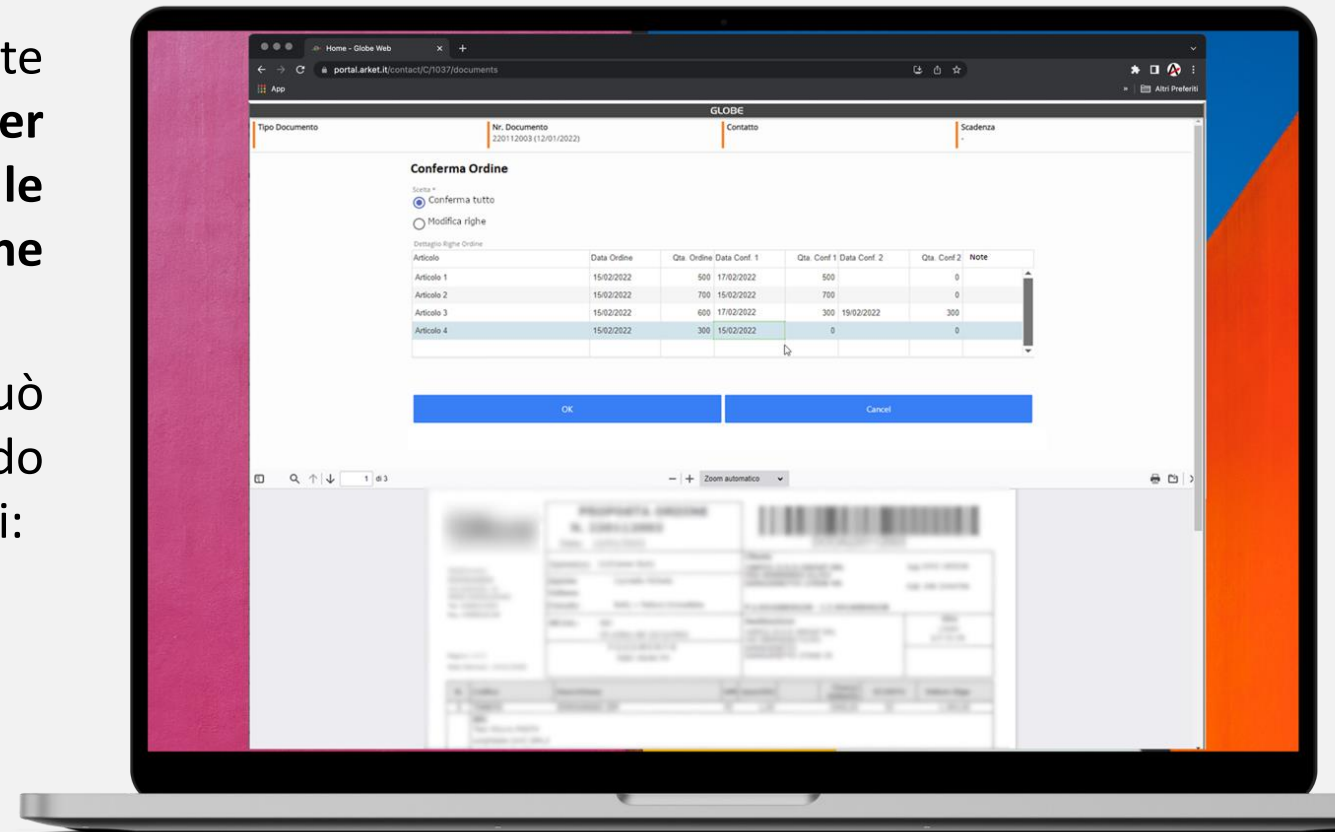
te
er
le
ne

uò
do
i:

Home - Globe Web
portal.arket.it/contact/C/1037/documents
App
Altri Preferiti

GLOBE

Tipo Documento
Nr. Documento 220112003 (12/01/2022)
Contatto
Scadenza -

Conferma Ordine

Scelta *
Conferma tutto
Modifica righe

Dettaglio Righe Ordine

| Articolo | Data Ordine | Qta. Ordine | Data Conf. 1 | Qta. Conf 1 | Data Conf. 2 | Qta. Conf 2 | Note |
|---|---|---|---|---|---|---|---|
| Articolo 1 | 15/02/2022 | 500 | 17/02/2022 | 500 | | 0 | |
| Articolo 2 | 15/02/2022 | 700 | 15/02/2022 | 700 | | 0 | |
| Articolo 3 | 15/02/2022 | 600 | 17/02/2022 | 300 | 19/02/2022 | 300 | |
| Articolo 4 | 15/02/2022 | 300 | 15/02/2022 | 0 | | 0 | |

OK
Cancel

1 di 3
Zoom automatico

PROPOSTA ORDINE
N. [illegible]
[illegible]